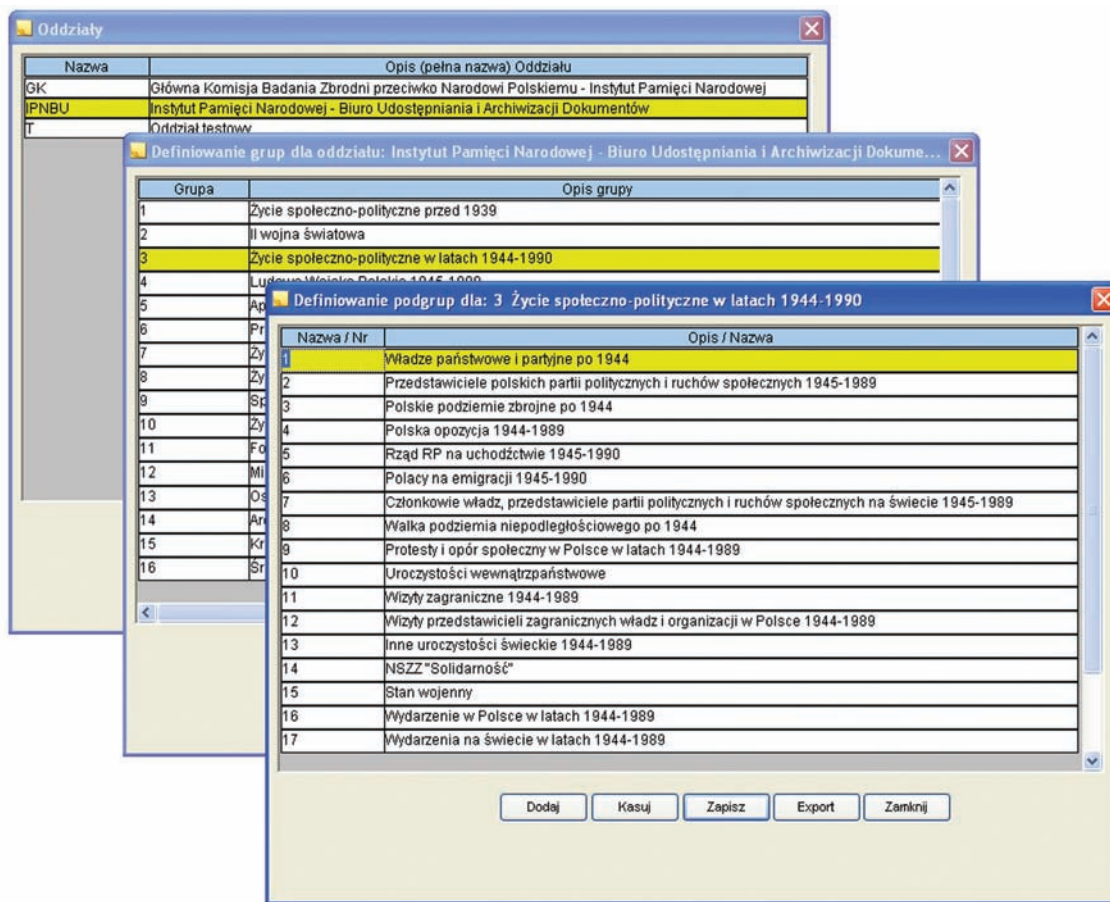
Oddziały

| Nazwa | Opis (pełna nazwa) Oddziału |
|---|---|
| GK | Główna Komisja Badania Zbrodni przeciwko Narodowi Polskiemu - Instytut Pamięci Narodowej |
| IPNBU | Instytut Pamięci Narodowej - Biuro Udostępniania i Archiwizacji Dokumentów |
| T | Oddział testowy |

Definiowanie grup dla oddziału: Instytut Pamięci Narodowej - Biuro Udostępniania i Archiwizacji Dokume...

| Grupa | Opis grupy |
|---|---|
| 1 | Życie społeczno-polityczne przed 1939 |
| 2 | II wojna światowa |
| 3 | Życie społeczno-polityczne w latach 1944-1990 |
| 4 | Lu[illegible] |
| 5 | Ap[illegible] |
| 6 | Pr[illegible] |
| 7 | Ży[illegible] |
| 8 | Ży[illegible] |
| 9 | Sp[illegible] |
| 10 | Ży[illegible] |
| 11 | Fo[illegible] |
| 12 | Mi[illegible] |
| 13 | Os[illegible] |
| 14 | Ar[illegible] |
| 15 | Kr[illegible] |
| 16 | Śr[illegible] |

Definiowanie podgrup dla: 3 Życie społeczno-polityczne w latach 1944-1990

| Nazwa / Nr | Opis / Nazwa |
|---|---|
| 1 | Władze państwowe i partyjne po 1944 |
| 2 | Przedstawiciele polskich partii politycznych i ruchów społecznych 1945-1989 |
| 3 | Polskie podziemie zbrojne po 1944 |
| 4 | Polska opozycja 1944-1989 |
| 5 | Rząd RP na uchodźctwie 1945-1990 |
| 6 | Polacy na emigracji 1945-1990 |
| 7 | Członkowie władz, przedstawiciele partii politycznych i ruchów społecznych na świecie 1945-1989 |
| 8 | Walka podziemia niepodległościowego po 1944 |
| 9 | Protesty i opór społeczny w Polsce w latach 1944-1989 |
| 10 | Uroczystości wewnątrzpaństwowe |
| 11 | Wizyty zagraniczne 1944-1989 |
| 12 | Wizyty przedstawicieli zagranicznych władz i organizacji w Polsce 1944-1989 |
| 13 | Inne uroczystości świeckie 1944-1989 |
| 14 | NSZZ "Solidarność" |
| 15 | Stan wojenny |
| 16 | Wydarzenie w Polsce w latach 1944-1989 |
| 17 | Wydarzenia na świecie w latach 1944-1989 |

Dodaj Kasuj Zapisz Export Zamknij